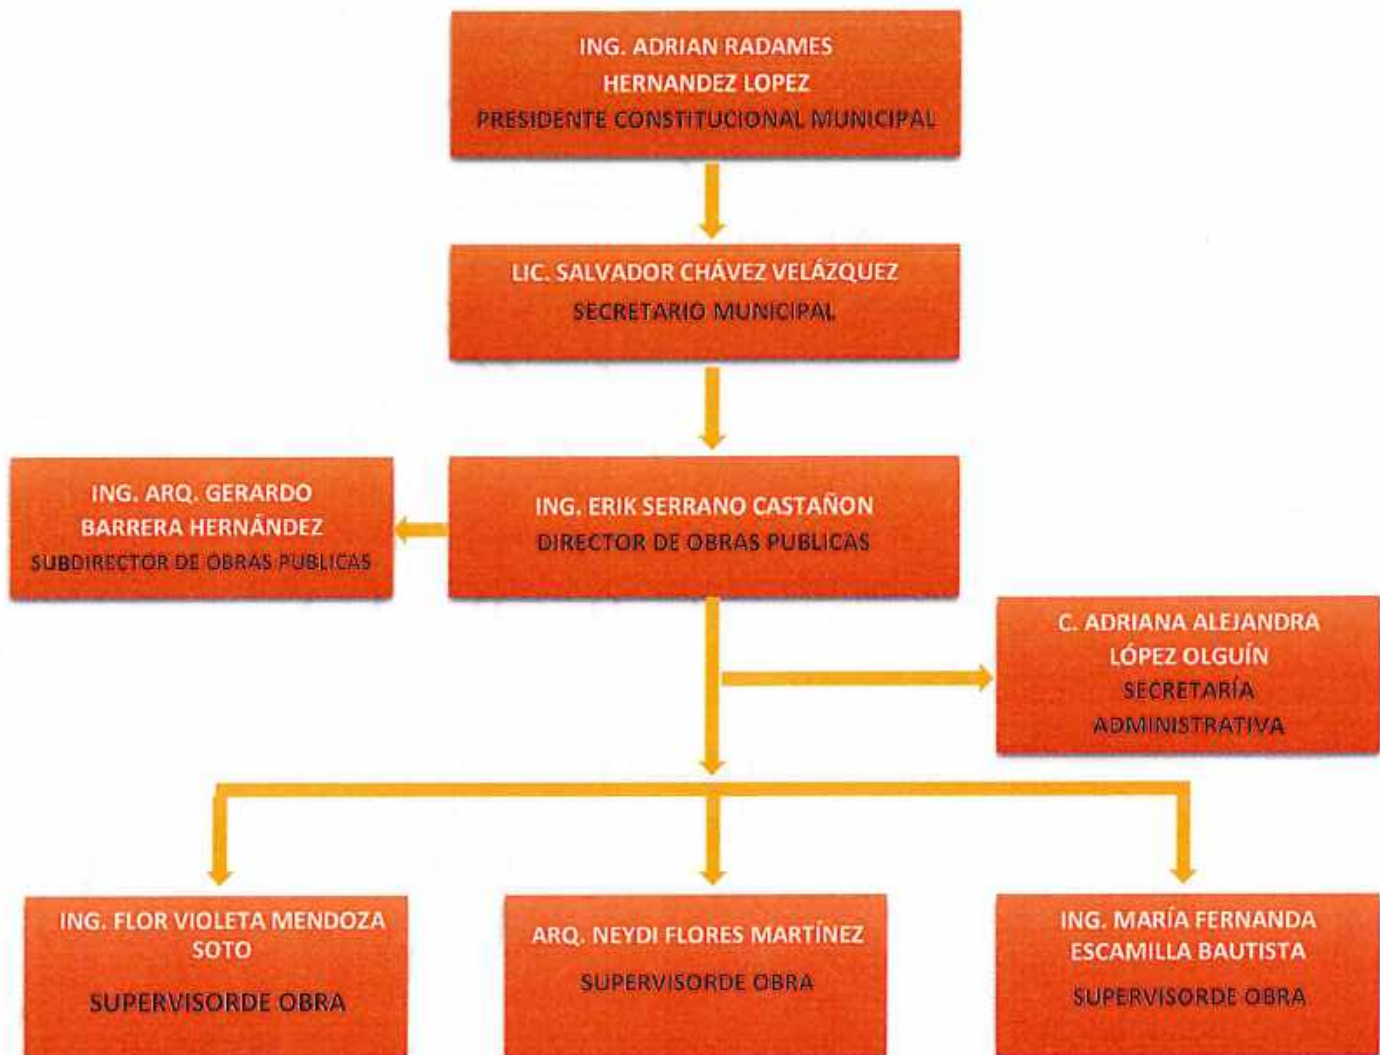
ING. ADRIAN RADAMES HERNANDEZ LOPEZ
PRESIDENTE CONSTITUCIONAL MUNICIPAL

LIC. SALVADOR CHÁVEZ VELÁZQUEZ
SECRETARIO MUNICIPAL

ING. ARQ. GERARDO BARRERA HERNÁNDEZ
SUBDIRECTOR DE OBRAS PUBLICAS

ING. ERIK SERRANO CASTAÑON
DIRECTOR DE OBRAS PUBLICAS

C. ADRIANA ALEJANDRA LÓPEZ OLGUÍN
SECRETARÍA ADMINISTRATIVA

ING. FLOR VIOLETA MENDOZA SOTO
SUPERVISORDE OBRA

ARQ. NEYDI FLORES MARTÍNEZ
SUPERVISORDE OBRA

ING. MARÍA FERNANDA ESCAMILLA BAUTISTA
SUPERVISORDE OBRA